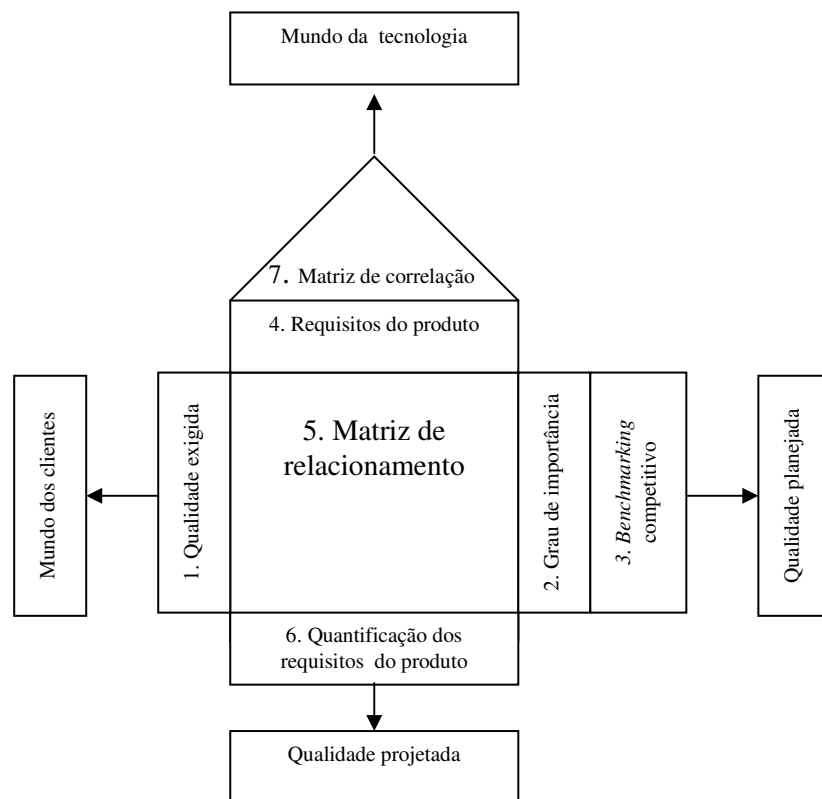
Mundo da tecnologia

7. Matriz de correlação

4. Requisitos do produto

Mundo dos clientes

1. Qualidade exigida

5. Matriz de relacionamento

2. Grau de importância

3. *Benchmarking* competitivo

Qualidade planejada

6. Quantificação dos requisitos do produto

Qualidade projetada